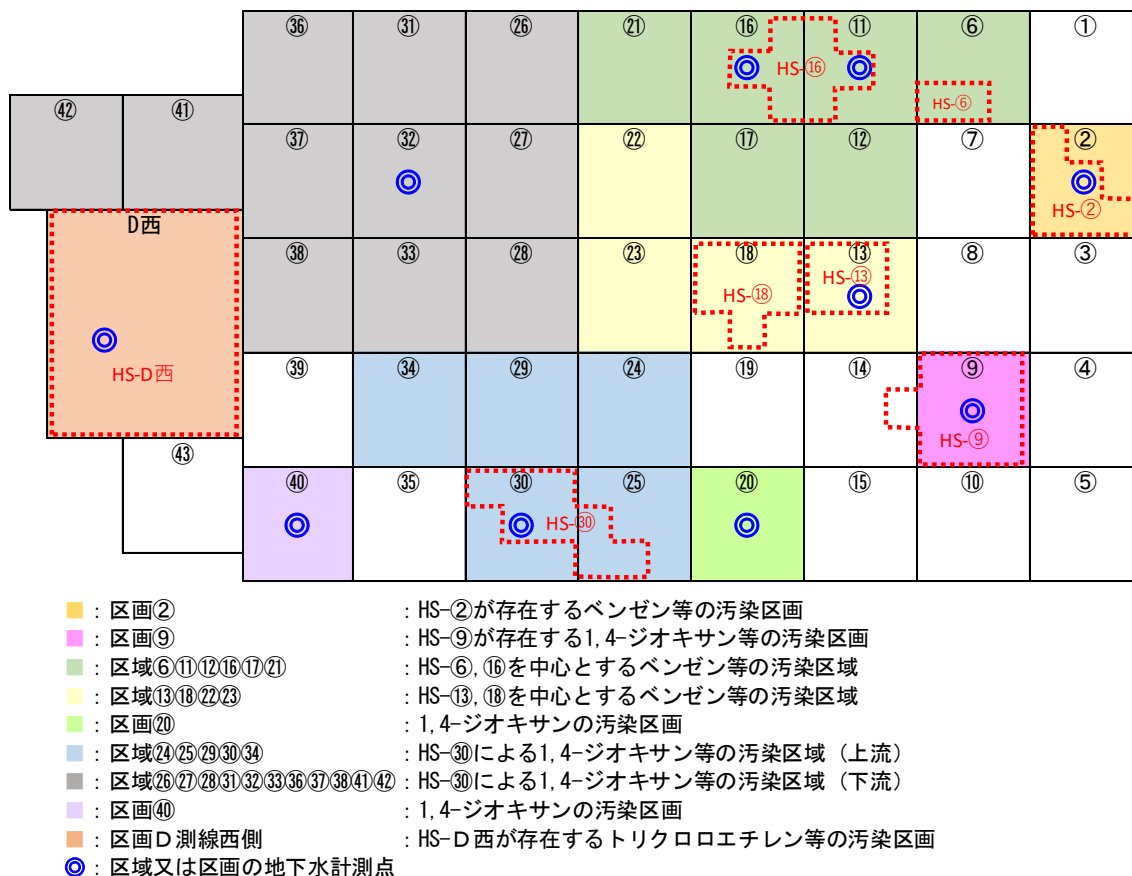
| | | ㊱ | ㉛ | ㉖ | ㉑ | ⑯ | ⑪ | ⑥ | ① |
|---|---|---|---|---|---|---|---|---|---|
| ㊷ | ㊶ | ㊲ | ㉜ | ㉗ | ㉒ | ⑰ | ⑫ | ⑦ | ② |
| D西 | | ㊳ | ㉝ | ㉘ | ㉓ | ⑱ | ⑬ | ⑧ | ③ |
| | | ㊴ | ㉞ | ㉙ | ㉔ | ⑲ | ⑭ | ⑨ | ④ |
| ㊸ | | ㊵ | ㉟ | ㉚ | ㉕ | ⑳ | ⑮ | ⑩ | ⑤ |

HS-⑯ HS-⑥ HS-② HS-⑬ HS-⑱ HS-D西 HS-⑨ HS-㉚

：区画②　：HS-②が存在するベンゼン等の汚染区画
：区画⑨　：HS-⑨が存在する1,4-ジオキサン等の汚染区画
：区域⑥⑪⑫⑯⑰㉑　：HS-⑥,⑯を中心とするベンゼン等の汚染区域
：区域⑬⑱㉒㉓　：HS-⑬,⑱を中心とするベンゼン等の汚染区域
：区画⑳　：1,4-ジオキサンの汚染区画
：区域㉔㉕㉙㉚㉞　：HS-㉚による1,4-ジオキサン等の汚染区域（上流）
：区域㉖㉗㉘㉛㉜㉝㊱㊲㊳㊶㊷：HS-㉚による1,4-ジオキサン等の汚染区域（下流）
：区画㊵　：1,4-ジオキサンの汚染区画
：区画D測線西側　：HS-D西が存在するトリクロロエチレン等の汚染区画
◎：区域又は区画の地下水計測点